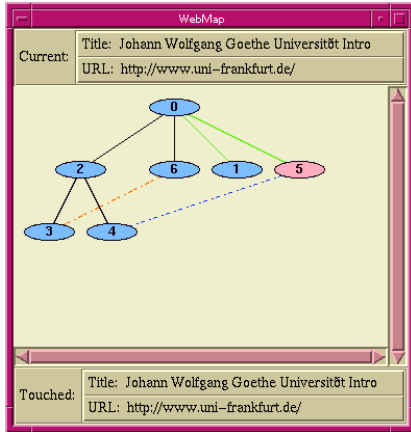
WebMap

Current: Title: Johann Wolfgang Goethe Universitõt Intro
URL: http://www.uni–frankfurt.de/

0
2
6
1
5
3
4

Touched: Title: Johann Wolfgang Goethe Universitõt Intro
URL: http://www.uni–frankfurt.de/